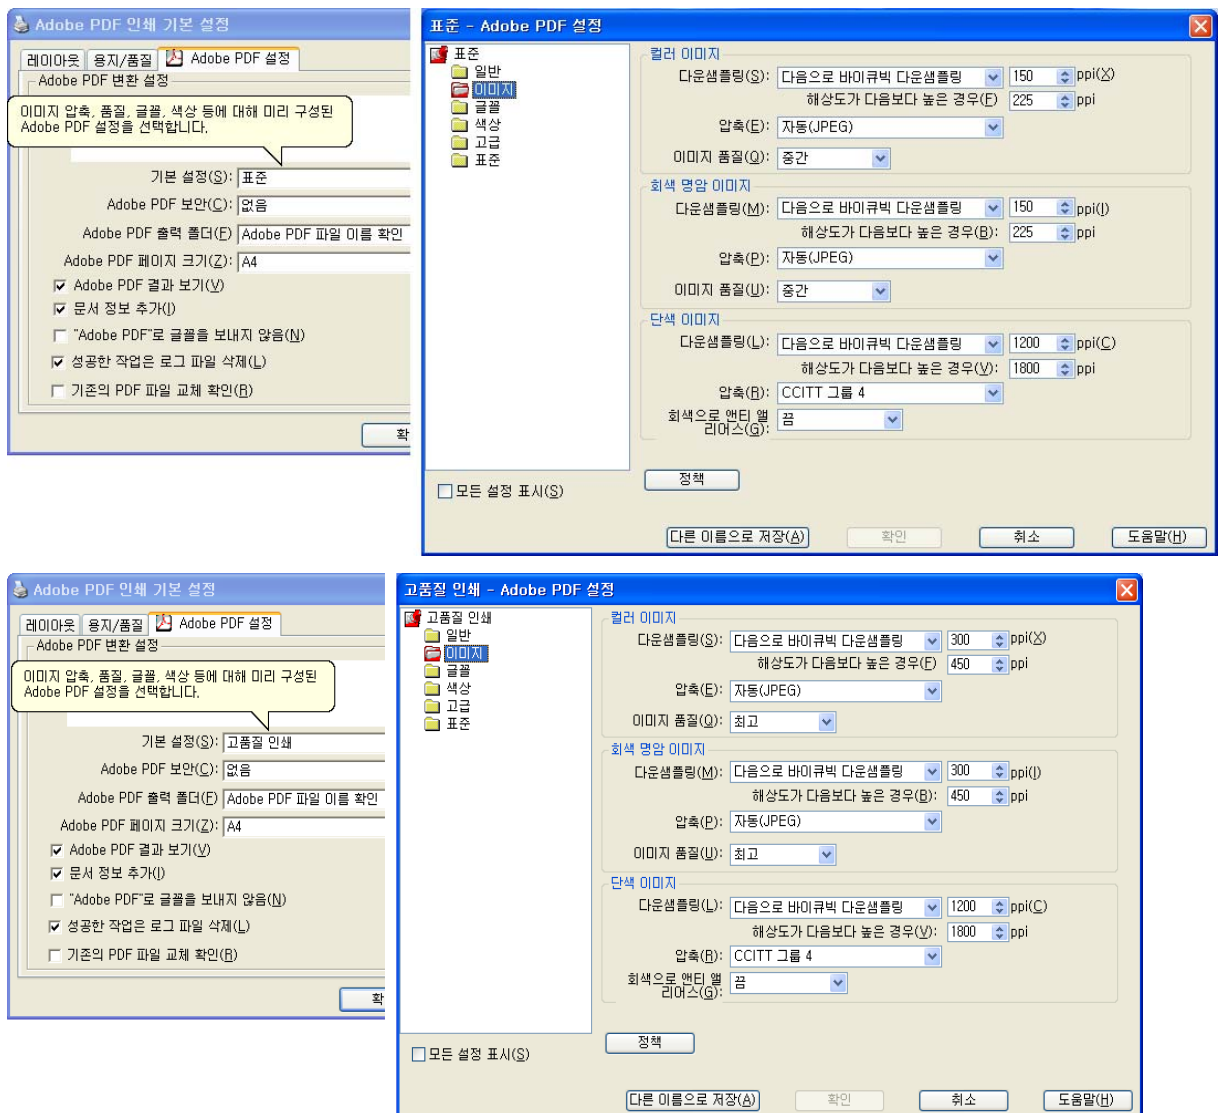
Adobe PDF 인쇄 기본 설정

레이아웃 | 용지/품질 | Adobe PDF 설정

Adobe PDF 변환 설정

이미지 압축, 품질, 글꼴, 색상 등에 대해 미리 구성된 Adobe PDF 설정을 선택합니다.

기본 설정(S): 표준

Adobe PDF 보안(C): 없음

Adobe PDF 출력 폴더(F) Adobe PDF 파일 이름 확인

Adobe PDF 페이지 크기(Z): A4

Adobe PDF 결과 보기(V)

문서 정보 추가(I)

"Adobe PDF"로 글꼴을 보내지 않음(N)

성공한 작업은 로그 파일 삭제(L)

기존의 PDF 파일 교체 확인(R)

확

표준 - Adobe PDF 설정

표준
일반
이미지
글꼴
색상
고급
표준

컬러 이미지
다운샘플링(S): 다음으로 바이큐빅 다운샘플링 150 ppi(X)
해상도가 다음보다 높은 경우(E) 225 ppi
압축(E): 자동(JPEG)
이미지 품질(Q): 중간

회색 명암 이미지
다운샘플링(M): 다음으로 바이큐빅 다운샘플링 150 ppi(I)
해상도가 다음보다 높은 경우(B): 225 ppi
압축(P): 자동(JPEG)
이미지 품질(U): 중간

단색 이미지
다운샘플링(L): 다음으로 바이큐빅 다운샘플링 1200 ppi(C)
해상도가 다음보다 높은 경우(V): 1800 ppi
압축(R): CCITT 그룹 4
회색으로 앤티 앨리어스(G): 끔

정책

모든 설정 표시(S)

다른 이름으로 저장(A) | 확인 | 취소 | 도움말(H)

Adobe PDF 인쇄 기본 설정

레이아웃 | 용지/품질 | Adobe PDF 설정

Adobe PDF 변환 설정

이미지 압축, 품질, 글꼴, 색상 등에 대해 미리 구성된 Adobe PDF 설정을 선택합니다.

기본 설정(S): 고품질 인쇄

Adobe PDF 보안(C): 없음

Adobe PDF 출력 폴더(F) Adobe PDF 파일 이름 확인

Adobe PDF 페이지 크기(Z): A4

Adobe PDF 결과 보기(V)

문서 정보 추가(I)

"Adobe PDF"로 글꼴을 보내지 않음(N)

성공한 작업은 로그 파일 삭제(L)

기존의 PDF 파일 교체 확인(R)

확

고품질 인쇄 - Adobe PDF 설정

고품질 인쇄
일반
이미지
글꼴
색상
고급
표준

컬러 이미지
다운샘플링(S): 다음으로 바이큐빅 다운샘플링 300 ppi(X)
해상도가 다음보다 높은 경우(E) 450 ppi
압축(E): 자동(JPEG)
이미지 품질(Q): 최고

회색 명암 이미지
다운샘플링(M): 다음으로 바이큐빅 다운샘플링 300 ppi(I)
해상도가 다음보다 높은 경우(B): 450 ppi
압축(P): 자동(JPEG)
이미지 품질(U): 최고

단색 이미지
다운샘플링(L): 다음으로 바이큐빅 다운샘플링 1200 ppi(C)
해상도가 다음보다 높은 경우(V): 1800 ppi
압축(R): CCITT 그룹 4
회색으로 앤티 앨리어스(G): 끔

정책

모든 설정 표시(S)

다른 이름으로 저장(A) | 확인 | 취소 | 도움말(H)